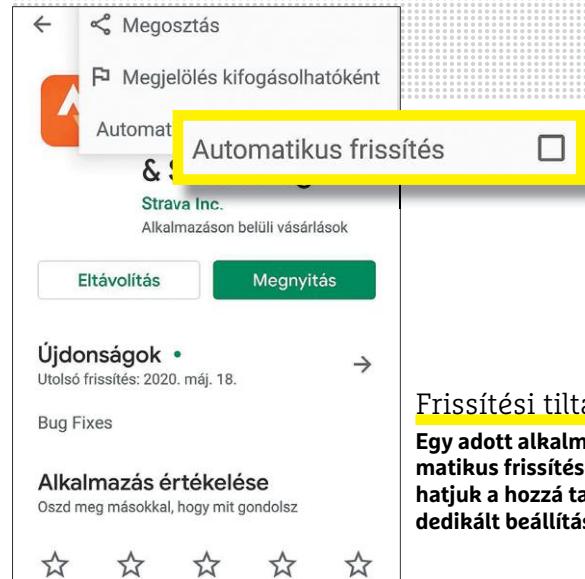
Megosztás

Megjelölés kifogásolhatóként

Automat

Automatikus frissítés

& S

Strava Inc.

Alkalmazáson belüli vásárlások

Eltávolítás

Megnyitás

Újdonságok •

Utolsó frissítés: 2020. máj. 18.

Bug Fixes

Alkalmazás értékelése

Oszd meg másokkal, hogy mit gondolsz

Frissítési tilt

Egy adott alkalm matikus frissítés hatjuk a hozzá ta dedikált beállítá